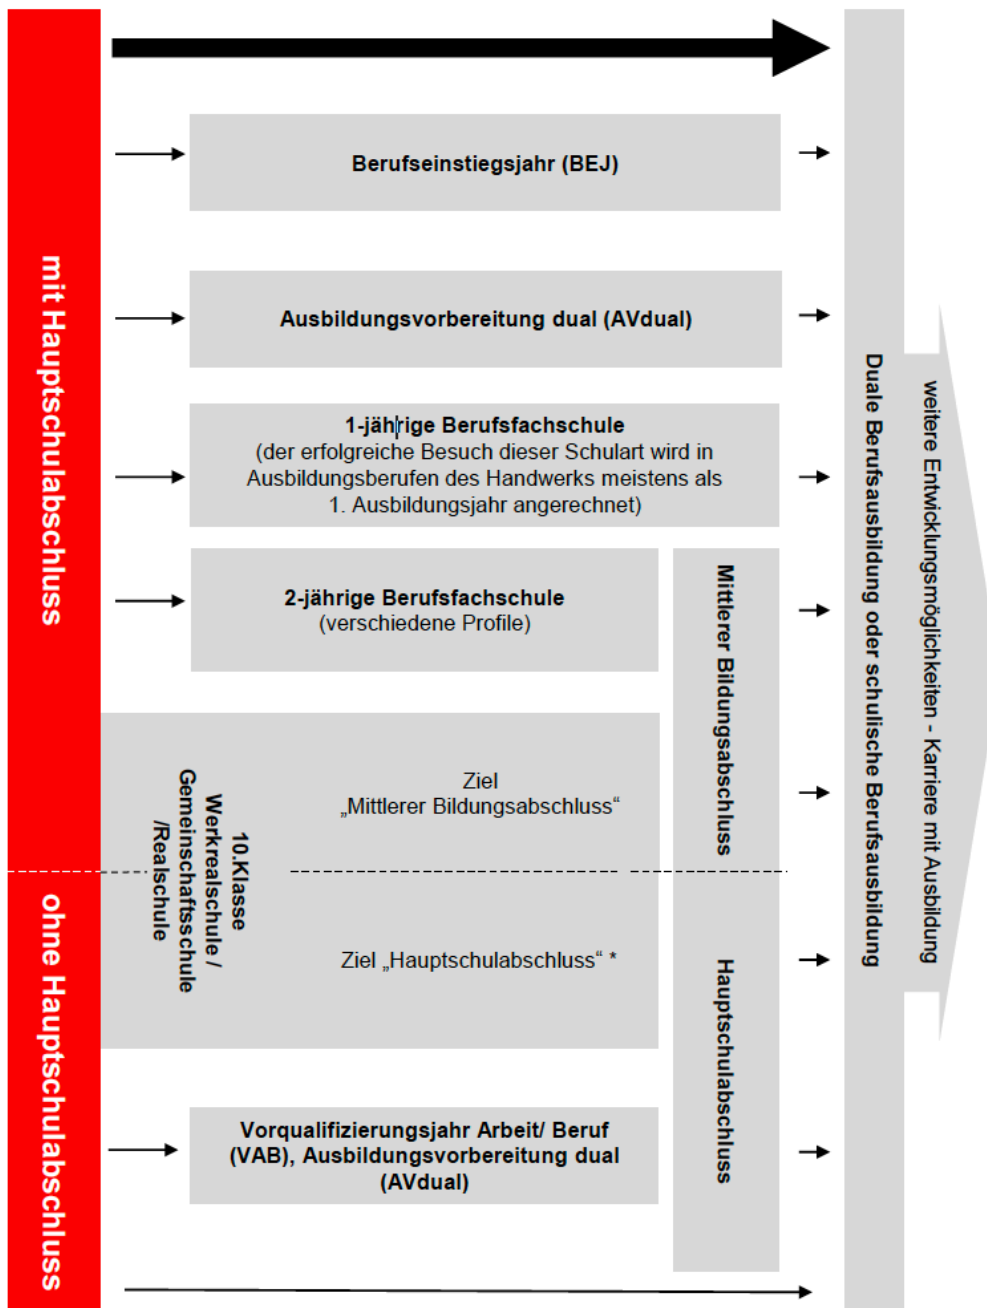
mit Hauptschulabschluss

Berufseinstiegsjahr (BEJ)

Ausbildungsvorbereitung dual (AVdual)

1-jährige Berufsfachschule
(der erfolgreiche Besuch dieser Schulart wird in Ausbildungsberufen des Handwerks meistens als 1. Ausbildungsjahr angerechnet)

2-jährige Berufsfachschule
(verschiedene Profile)

10.Klasse Werkrealschule / Gemeinschaftsschule /Realschule

Ziel „Mittlerer Bildungsabschluss“

Ziel „Hauptschulabschluss“ *

Mittlerer Bildungsabschluss

Hauptschulabschluss

ohne Hauptschulabschluss

Vorqualifizierungsjahr Arbeit/ Beruf (VAB), Ausbildungsvorbereitung dual (AVdual)

Duale Berufsausbildung oder schulische Berufsausbildung

weitere Entwicklungsmöglichkeiten - Karriere mit Ausbildung